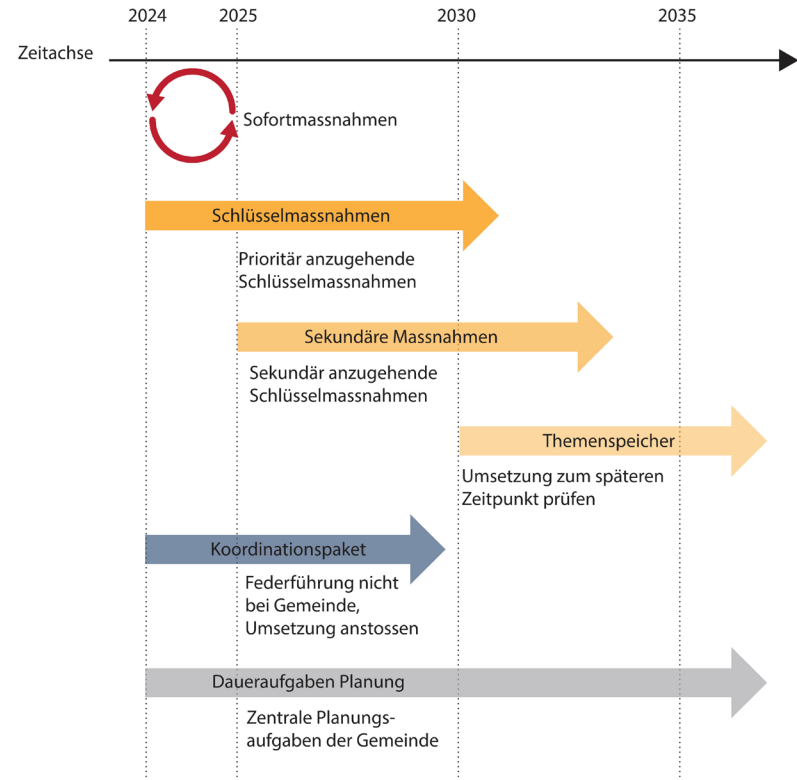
2024 2025 2030 2035

Zeitachse

Sofortmassnahmen

Schlüsselmassnahmen

Prioritär anzugehende Schlüsselmassnahmen

Sekundäre Massnahmen

Sekundär anzugehende Schlüsselmassnahmen

Themenspeicher

Umsetzung zum späteren Zeitpunkt prüfen

Koordinationspaket

Federführung nicht bei Gemeinde, Umsetzung anstossen

Daueraufgaben Planung

Zentrale Planungsaufgaben der Gemeinde